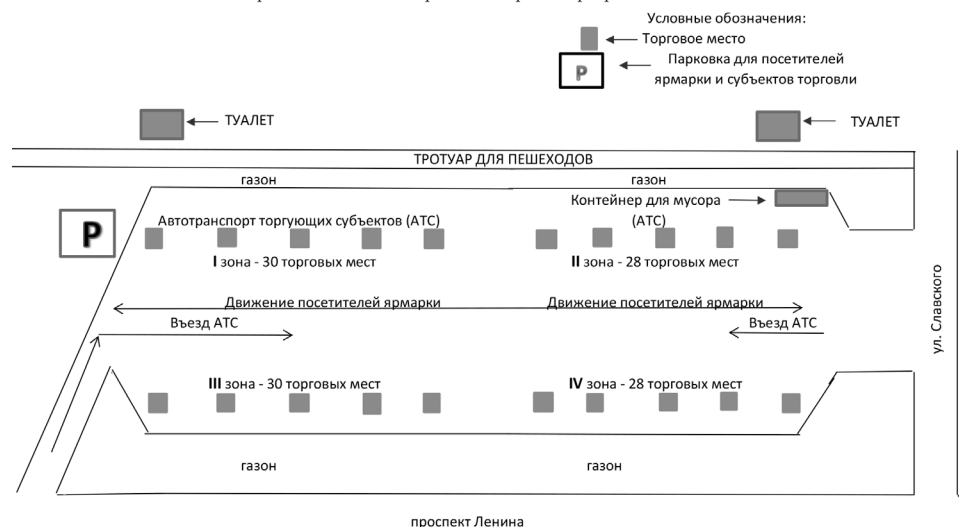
Условные обозначения:
Торговое место
P Парковка для посетителей ярмарки и субъектов торговли

ТУАЛЕТ

ТУАЛЕТ

ТРОТУАР ДЛЯ ПЕШЕХОДОВ

газон

газон

Контейнер для мусора (АТС)

P

Автотранспорт торгующих субъектов (АТС)

I зона - 30 торговых мест

II зона - 28 торговых мест

Движение посетителей ярмарки

Движение посетителей ярмарки

Въезд АТС

Въезд АТС

ул. Славского

III зона - 30 торговых мест

IV зона - 28 торговых мест

газон

газон

проспект Ленина